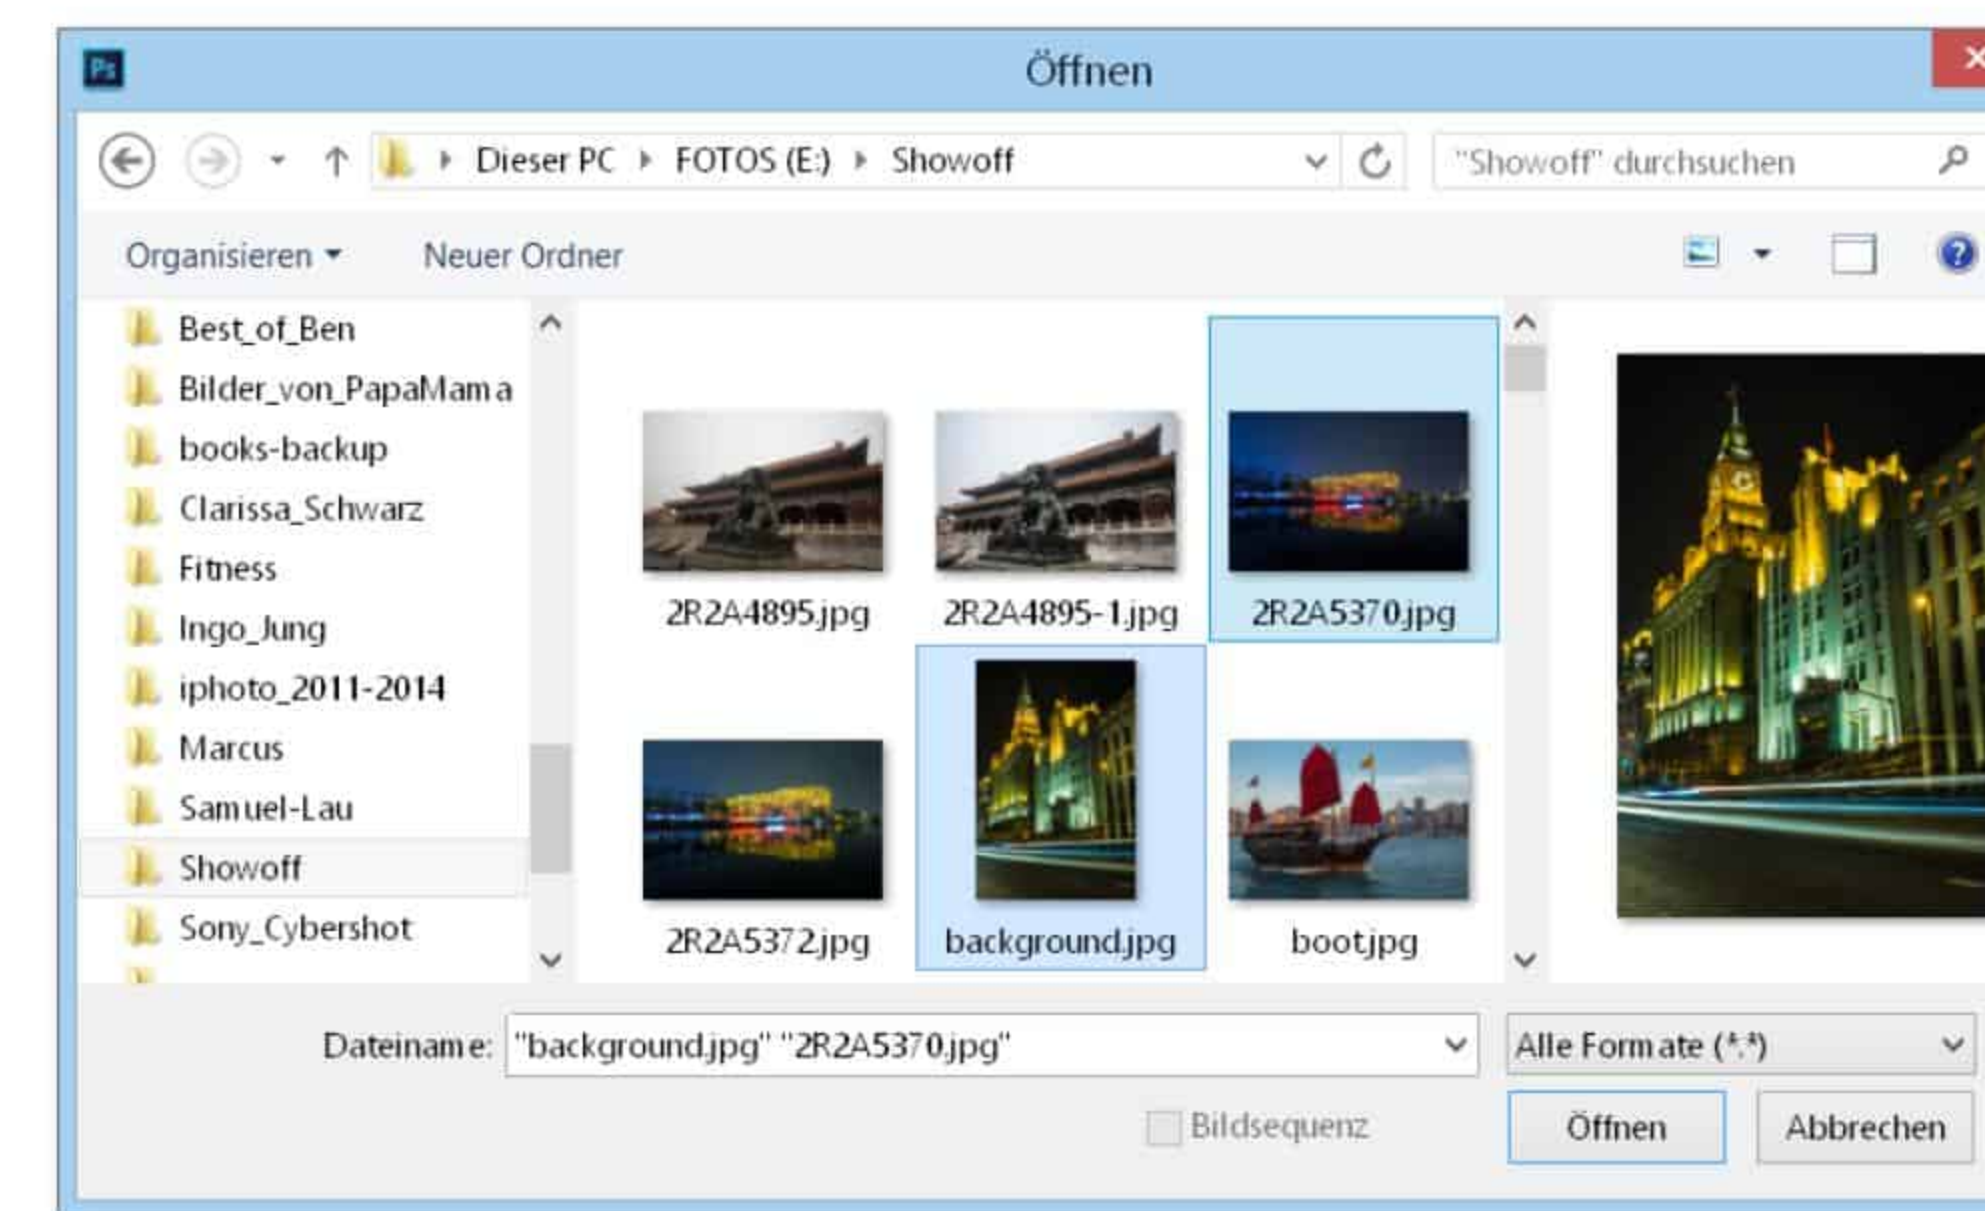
Ps

Öffnen

Dieser PC ▸ FOTOS (E:) ▸ Showoff

"Showoff" durchsuchen

Organisieren ▾ Neuer Ordner

Best_of_Ben
Bilder_von_PapaMama
books-backup
Clarissa_Schwarz
Fitness
Ingo_Jung
iphoto_2011-2014
Marcus
Samuel-Lau
Showoff
Sony_Cybershot

2R2A4895.jpg
2R2A4895-1.jpg
2R2A5370.jpg
2R2A5372.jpg
background.jpg
boot.jpg

Dateiname: "background.jpg" "2R2A5370.jpg"

Alle Formate (*.*)

Bildsequenz

Öffnen

Abbrechen